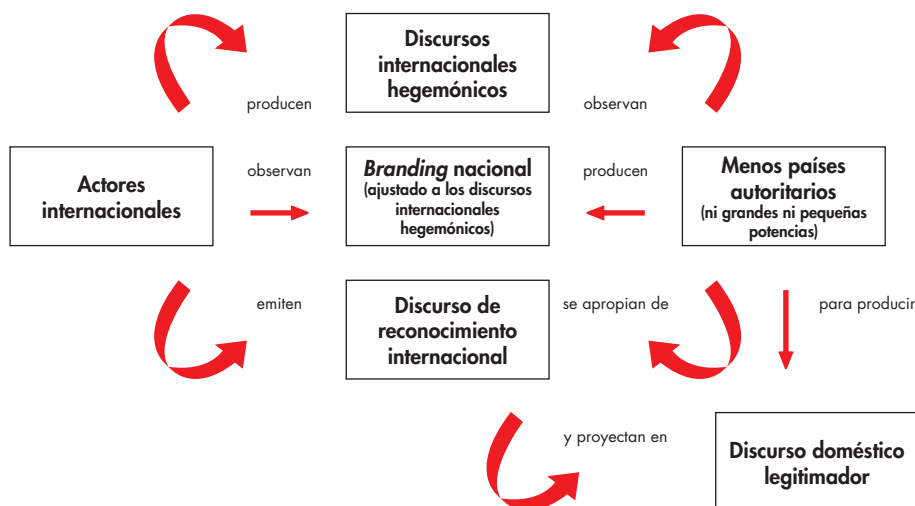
Discursos internacionales hegemónicos

producen

observan

Actores internacionales

observan

*Branding* nacional (ajustado a los discursos internacionales hegemónicos)

producen

Menos países autoritarios (ni grandes ni pequeñas potencias)

emiten

Discurso de reconocimiento internacional

se apropian de

para producir

y proyectan en

Discurso doméstico legitimador